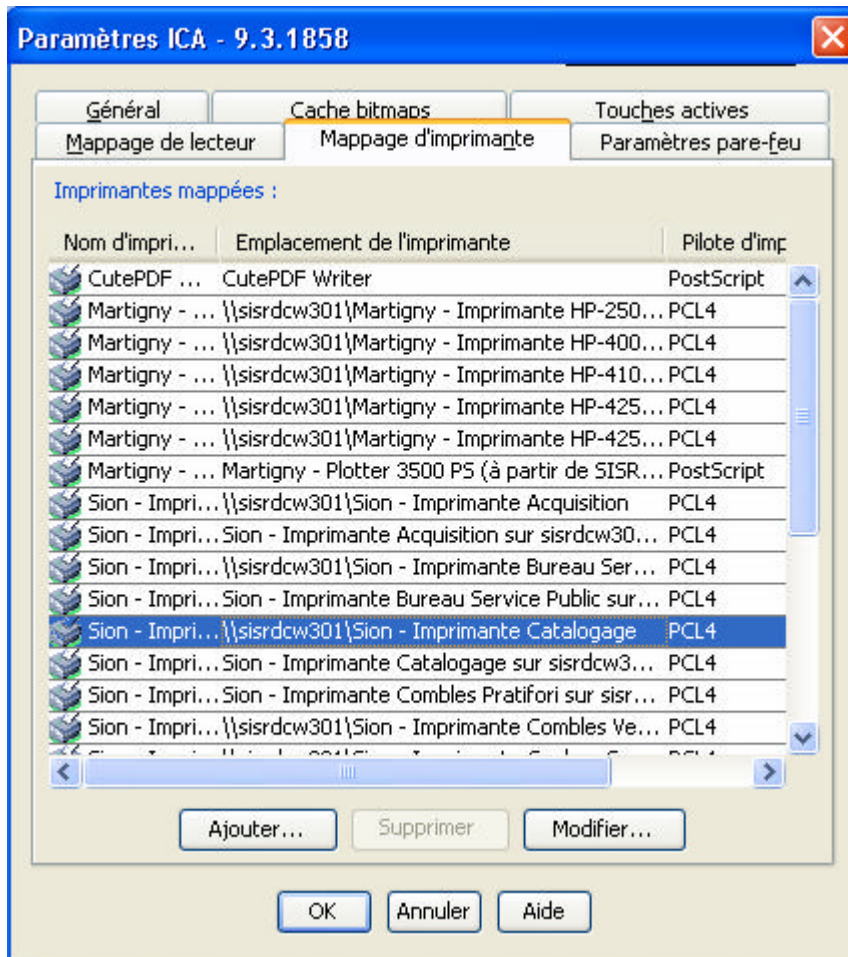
Paramètres ICA - 9.3.1858

Général | Cache bitmaps | Touches actives
Mappage de lecteur | Mappage d'imprimante | Paramètres pare-feu

Imprimantes mappées :

| Nom d'impri... | Emplacement de l'imprimante | Pilote d'imp |
|---|---|---|
| CutePDF ... | CutePDF Writer | PostScript |
| Martigny - ... | \\sisrdcw301\Martigny - Imprimante HP-250... | PCL4 |
| Martigny - ... | \\sisrdcw301\Martigny - Imprimante HP-400... | PCL4 |
| Martigny - ... | \\sisrdcw301\Martigny - Imprimante HP-410... | PCL4 |
| Martigny - ... | \\sisrdcw301\Martigny - Imprimante HP-425... | PCL4 |
| Martigny - ... | \\sisrdcw301\Martigny - Imprimante HP-425... | PCL4 |
| Martigny - ... | Martigny - Plotter 3500 PS (à partir de SISR... | PostScript |
| Sion - Impri... | \\sisrdcw301\Sion - Imprimante Acquisition | PCL4 |
| Sion - Impri... | Sion - Imprimante Acquisition sur sisrdcw30... | PCL4 |
| Sion - Impri... | \\sisrdcw301\Sion - Imprimante Bureau Ser... | PCL4 |
| Sion - Impri... | Sion - Imprimante Bureau Service Public sur... | PCL4 |
| Sion - Impri... | \\sisrdcw301\Sion - Imprimante Catalogage | PCL4 |
| Sion - Impri... | Sion - Imprimante Catalogage sur sisrdcw3... | PCL4 |
| Sion - Impri... | Sion - Imprimante Combles Pratifori sur sisr... | PCL4 |
| Sion - Impri... | \\sisrdcw301\Sion - Imprimante Combles Ve... | PCL4 |

Ajouter... | Supprimer | Modifier...

OK | Annuler | Aide